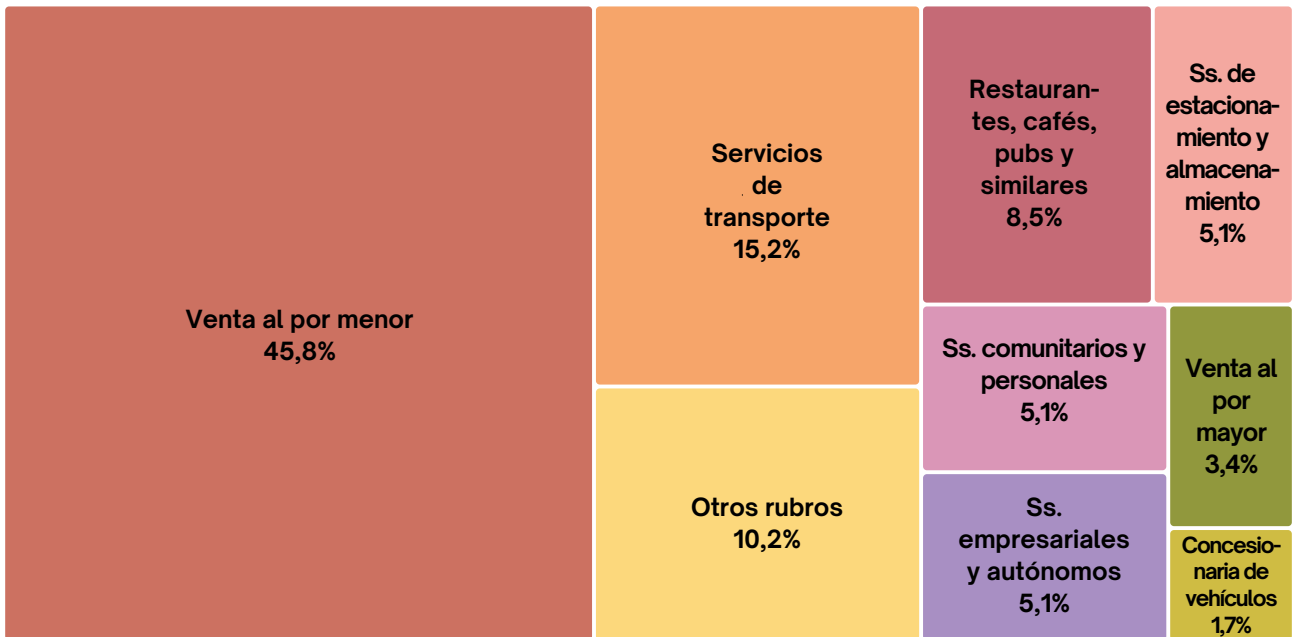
Venta al por menor
45,8%

Servicios de transporte
15,2%

Otros rubros
10,2%

Restaurantes, cafés, pubs y similares
8,5%

Ss. de estacionamiento y almacenamiento
5,1%

Ss. comunitarios y personales
5,1%

Venta al por mayor
3,4%

Ss. empresariales y autónomos
5,1%

Concesionaria de vehículos
1,7%